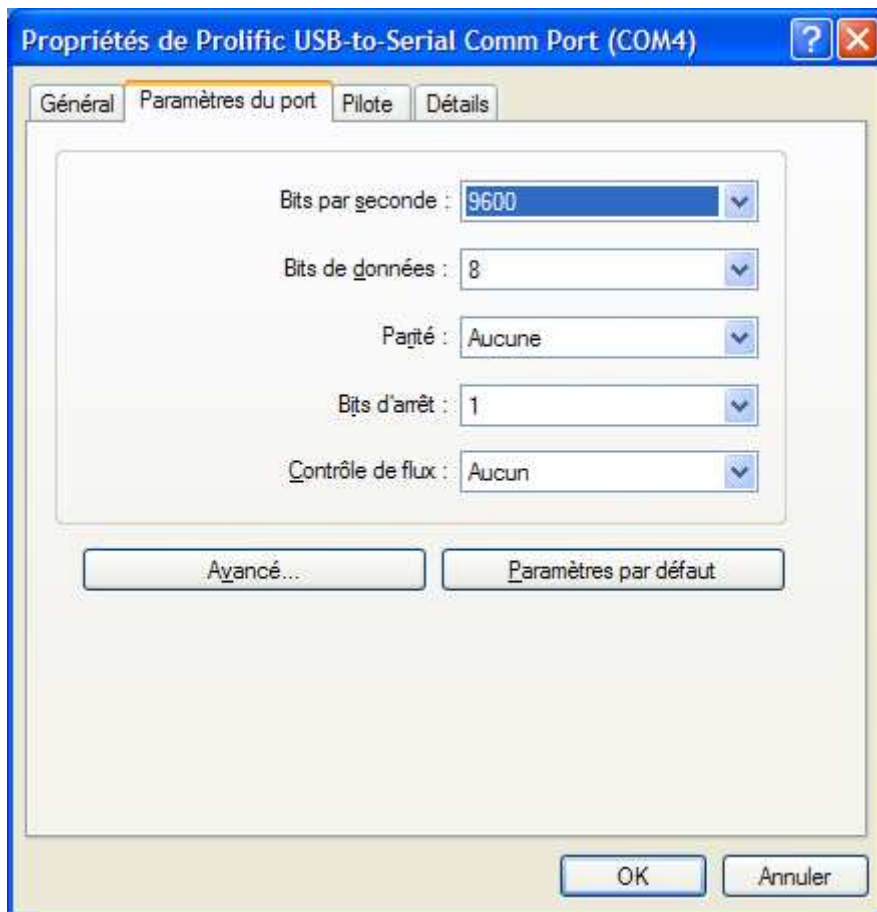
Propriétés de Prolific USB-to-Serial Comm Port (COM4)

Général | Paramètres du port | Pilote | Détails

Bits par seconde : 9600

Bits de données : 8

Parité : Aucune

Bits d'arrêt : 1

Contrôle de flux : Aucun

Avancé...

Paramètres par défaut

OK

Annuler